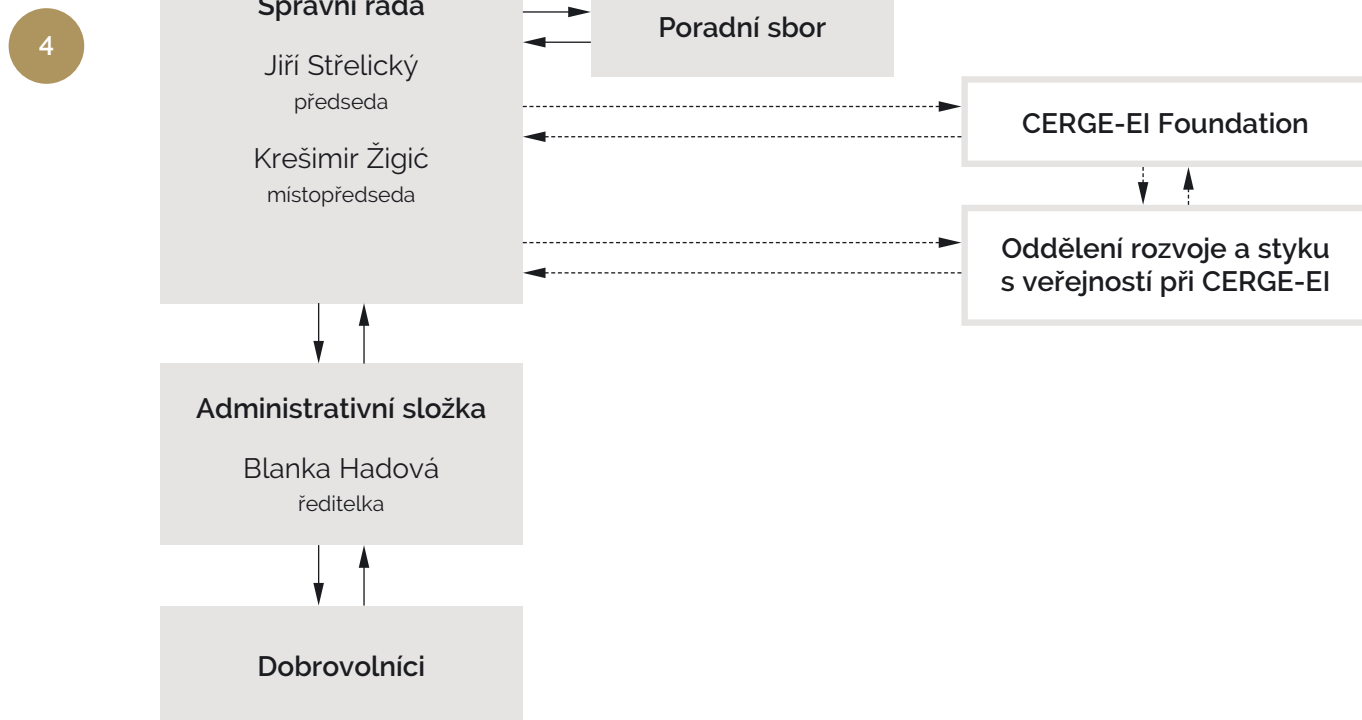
4

Správní rada

Jiří Střelický
předseda

Krešimir Žigić
místopředseda

Poradní sbor

CERGE-EI Foundation

Oddělení rozvoje a styku s veřejností při CERGE-EI

Administrativní složka

Blanka Hadová
ředitelka

Dobrovolníci